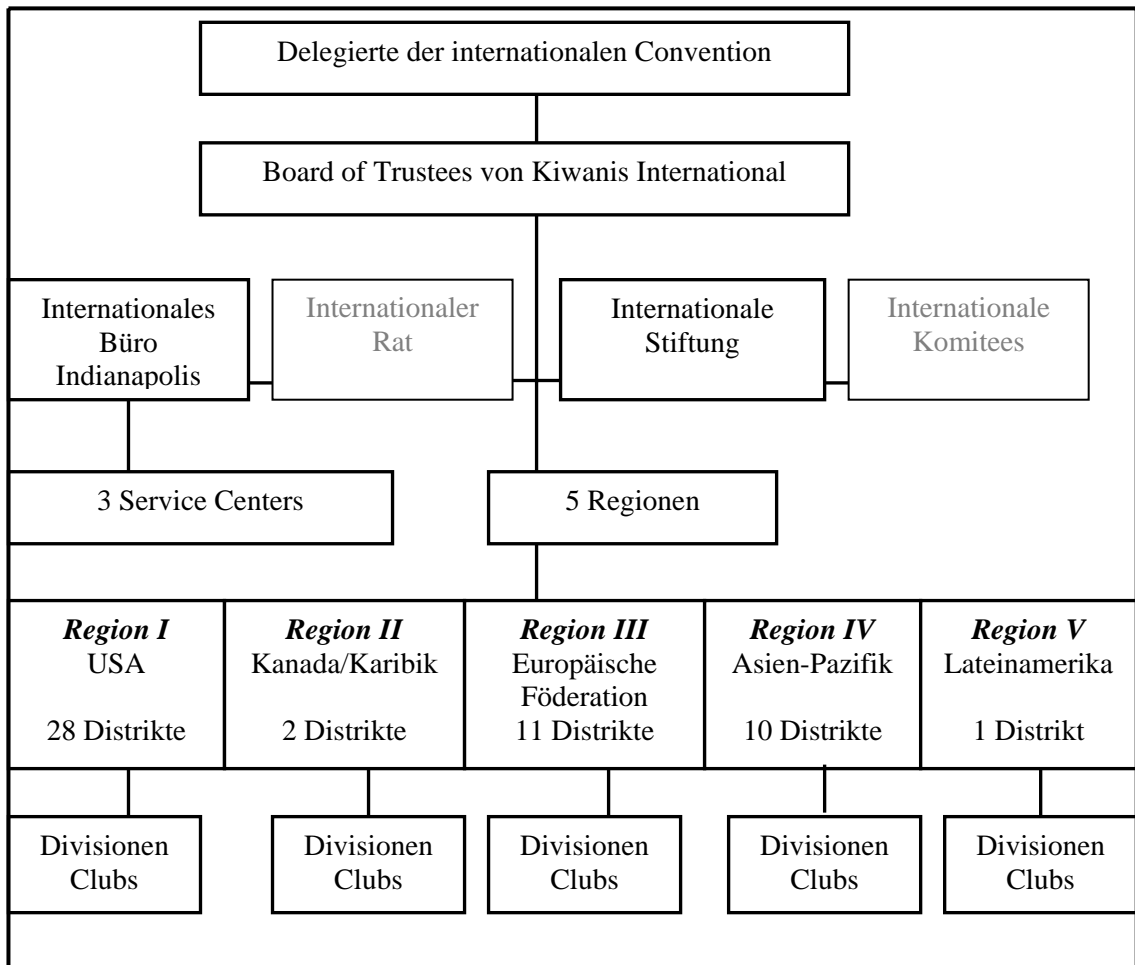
Delegierte der internationalen Convention

Board of Trustees von Kiwanis International

Internationales Büro Indianapolis

Internationaler Rat

Internationale Stiftung

Internationale Komitees

3 Service Centers

5 Regionen

***Region I***
USA

28 Distrikte

***Region II***
Kanada/Karibik

2 Distrikte

***Region III***
Europäische Föderation
11 Distrikte

***Region IV***
Asien-Pazifik

10 Distrikte

***Region V***
Lateinamerika

1 Distrikt

Divisionen Clubs

Divisionen Clubs

Divisionen Clubs

Divisionen Clubs

Divisionen Clubs